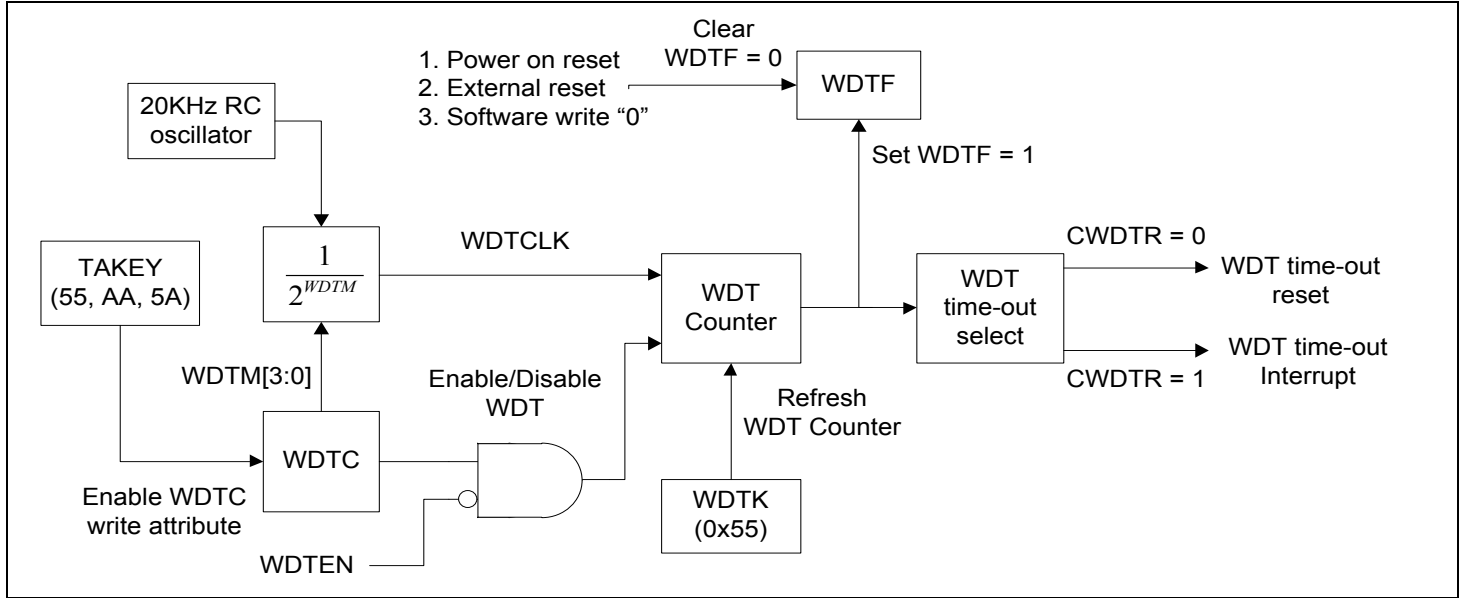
1. Power on reset
2. External reset
3. Software write "0"

Clear
WDTF = 0

WDTF

20KHz RC
oscillator

Set WDTF = 1

TAKEY
(55, AA, 5A)

$\frac{1}{2^{WDTM}}$

WDTCLK

WDT
Counter

WDT
time-out
select

CWDTR = 0

WDT time-out
reset

WDT time-out
Interrupt

CWDTR = 1

WDTM[3:0]

Enable/Disable
WDT

Refresh
WDT Counter

WDTC

Enable WDTC
write attribute

WDTK
(0x55)

WDTEN